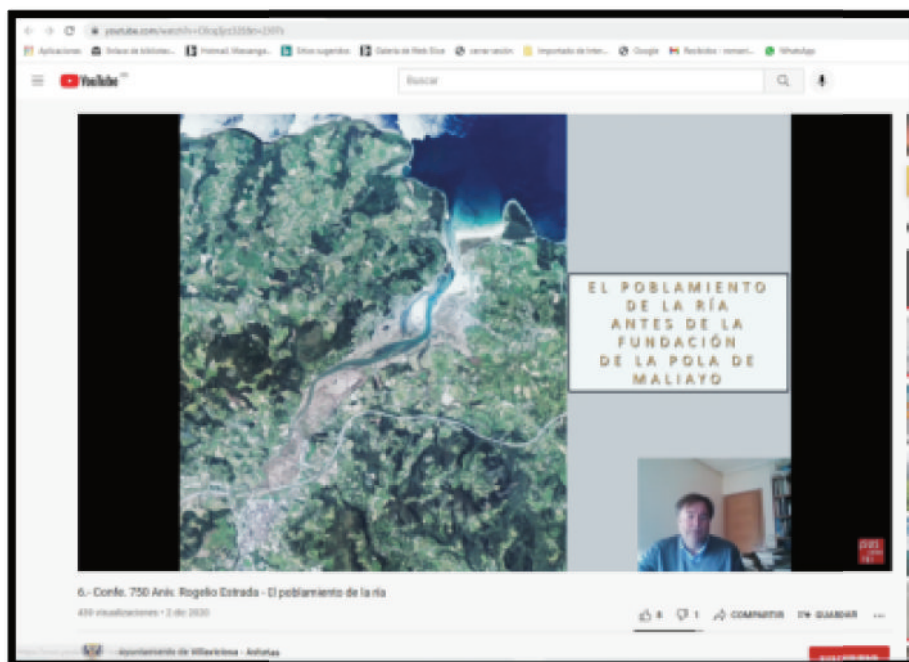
youtube.com/watch?v=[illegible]

Aplicaciones | Enlace de bibliotec... | Hotmail. Mensaje... | Sitios sugeridos | Galería de Web Slice | cerrar sesión | Importado de Inter... | Google | Recibidos | WhatsApp

YouTube

Buscar

EL POBLAMIENTO DE LA RÍA ANTES DE LA FUNDACIÓN DE LA POLA DE MALIAYO

6.- Confe. 750 Aniv. Rogelio Estrada - El poblamiento de la ría

439 visualizaciones • 2 dic 2020

8 | 1 | COMPARTIR | GUARDAR | ...

Ayuntamiento de Villaviciosa - Asturias

SUSCRIBIRME